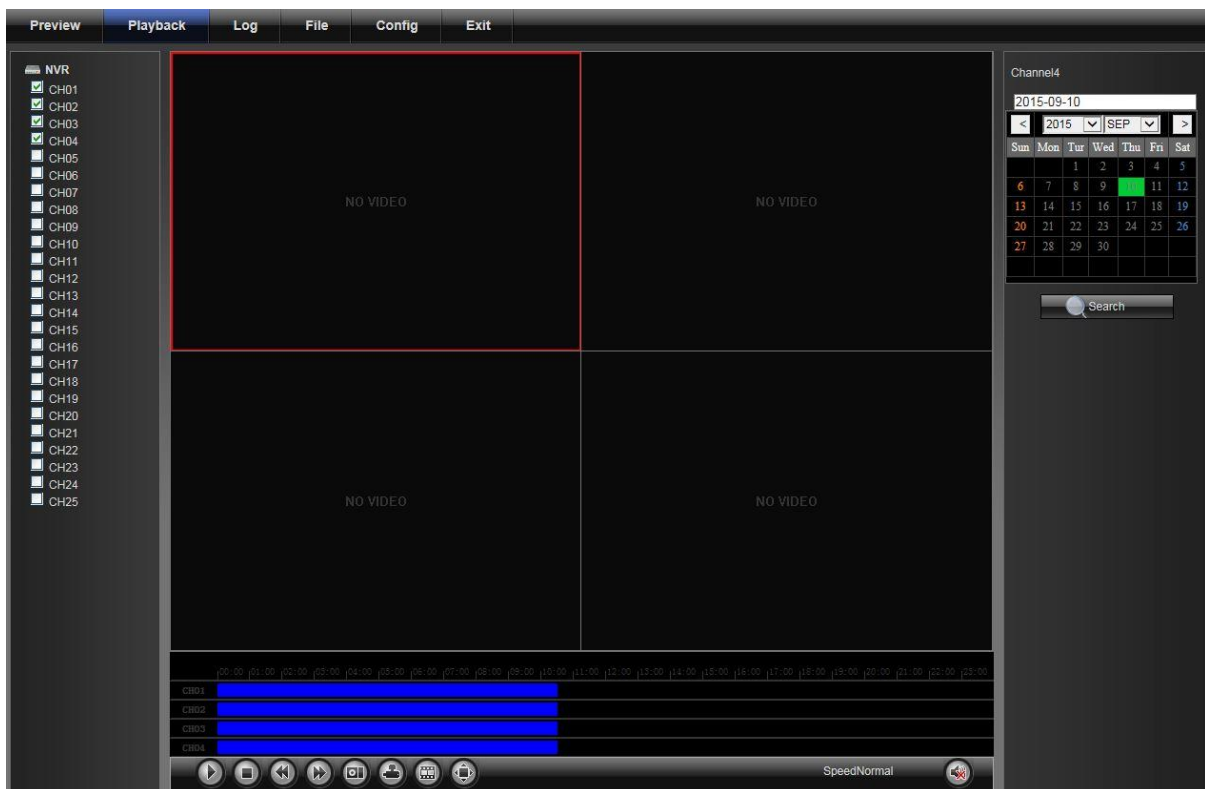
Preview Playback Log File Config Exit

NVR
CH01
CH02
CH03
CH04
CH05
CH06
CH07
CH08
CH09
CH10
CH11
CH12
CH13
CH14
CH15
CH16
CH17
CH18
CH19
CH20
CH21
CH22
CH23
CH24
CH25

NO VIDEO
NO VIDEO
NO VIDEO
NO VIDEO

00:00 01:00 02:00 03:00 04:00 05:00 06:00 07:00 08:00 09:00 10:00 11:00 12:00 13:00 14:00 15:00 16:00 17:00 18:00 19:00 20:00 21:00 22:00 23:00
CH01
CH02
CH03
CH04

SpeedNormal

Channel4
2015-09-10
< 2015 SEP >

| Sun | Mon | Tur | Wed | Thu | Fri | Sat |
|---|---|---|---|---|---|---|
| | | 1 | 2 | 3 | 4 | 5 |
| 6 | 7 | 8 | 9 | 10 | 11 | 12 |
| 13 | 14 | 15 | 16 | 17 | 18 | 19 |
| 20 | 21 | 22 | 23 | 24 | 25 | 26 |
| 27 | 28 | 29 | 30 | | | |

Search